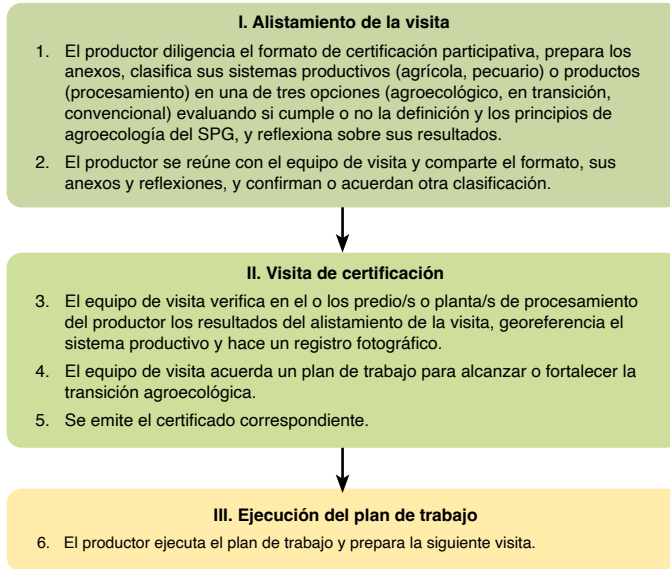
**I. Alistamiento de la visita**

1. El productor diligencia el formato de certificación participativa, prepara los anexos, clasifica sus sistemas productivos (agrícola, pecuario) o productos (procesamiento) en una de tres opciones (agroecológico, en transición, convencional) evaluando si cumple o no la definición y los principios de agroecología del SPG, y reflexiona sobre sus resultados.

2. El productor se reúne con el equipo de visita y comparte el formato, sus anexos y reflexiones, y confirman o acuerdan otra clasificación.

**II. Visita de certificación**

3. El equipo de visita verifica en el o los predio/s o planta/s de procesamiento del productor los resultados del alistamiento de la visita, georeferencia el sistema productivo y hace un registro fotográfico.

4. El equipo de visita acuerda un plan de trabajo para alcanzar o fortalecer la transición agroecológica.

5. Se emite el certificado correspondiente.

**III. Ejecución del plan de trabajo**

6. El productor ejecuta el plan de trabajo y prepara la siguiente visita.